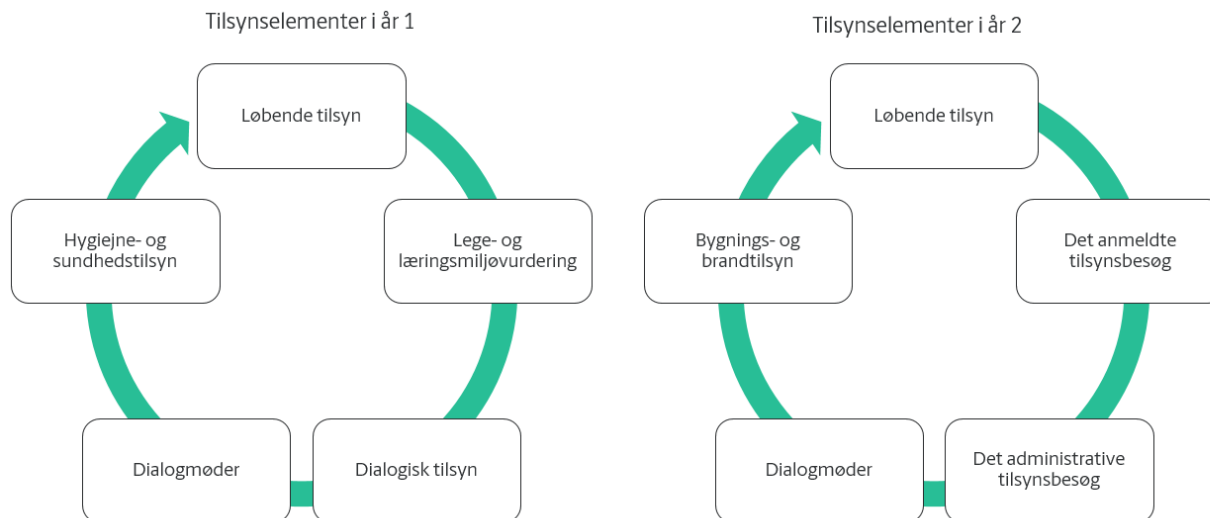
Tilsynselementer i år 1

Løbende tilsyn

Lege- og læringsmiljøvurdering

Dialogisk tilsyn

Dialogmøder

Hygiejne- og sundhedstilsyn

Tilsynselementer i år 2

Løbende tilsyn

Det anmeldte tilsynsbesøg

Det administrative tilsynsbesøg

Dialogmøder

Bygnings- og brandtilsyn